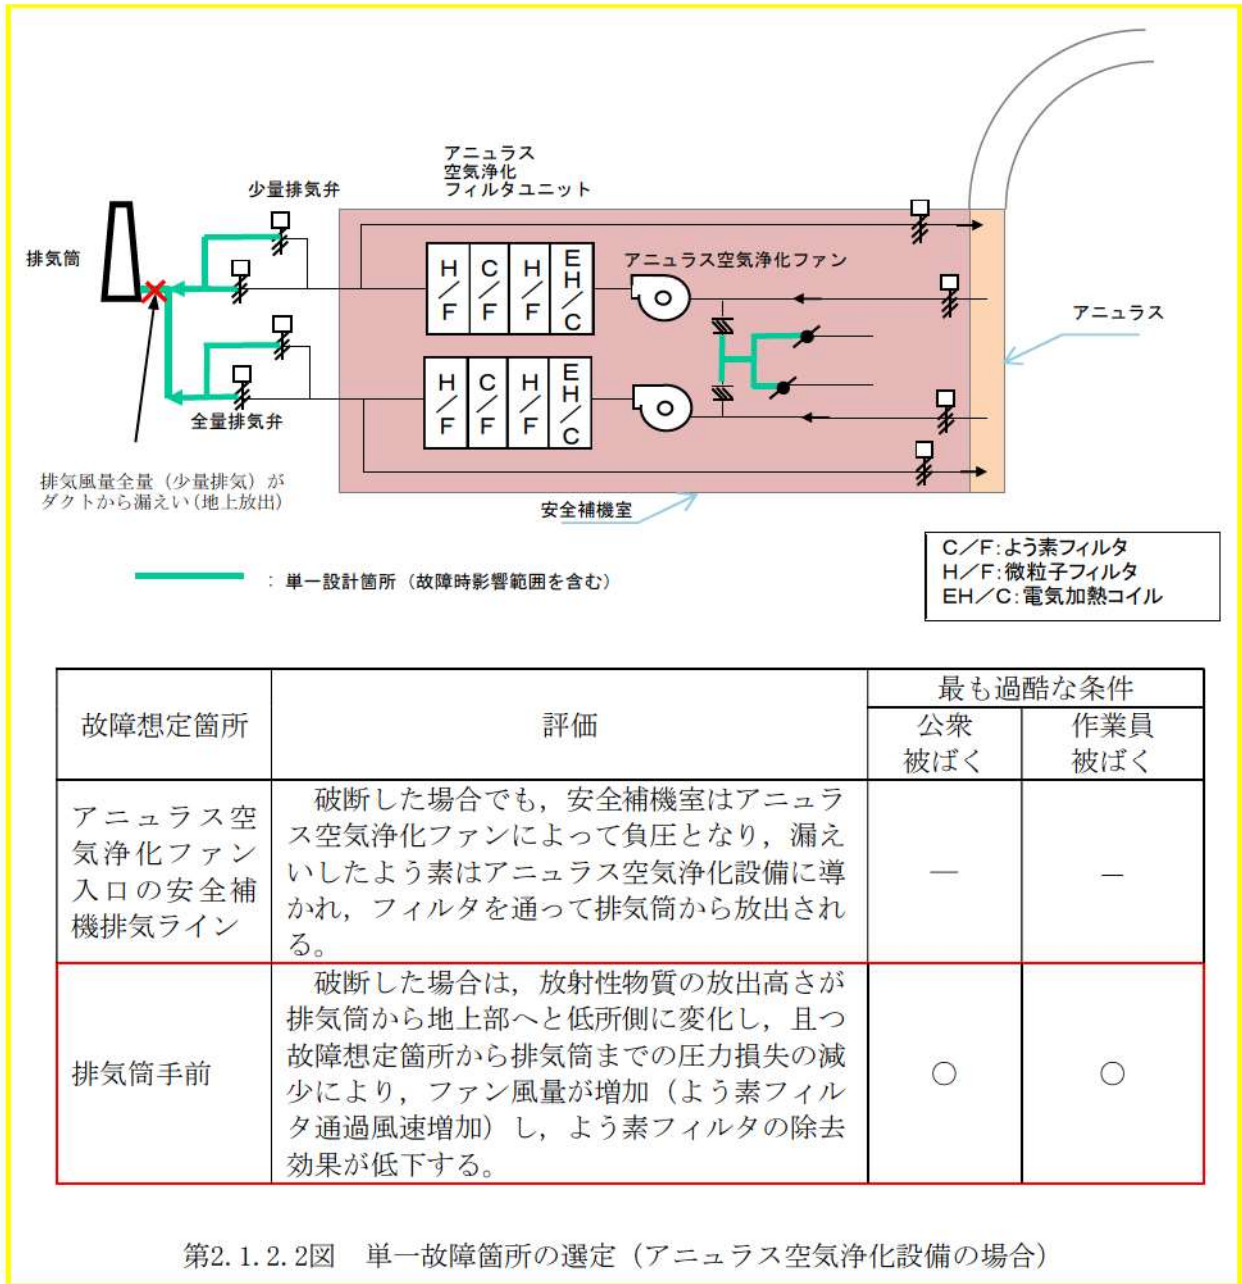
アニュラス
空気浄化
フィルタユニット

少量排気弁

排気筒

H/F C/F H/F EH/C

アニュラス空気浄化ファン

H/F C/F H/F EH/C

アニュラス

全量排気弁

排気風量全量（少量排気）がダクトから漏えい（地上放出）

安全補機室

C/F:よう素フィルタ
H/F:微粒子フィルタ
EH/C:電気加熱コイル

：単一設計箇所（故障時影響範囲を含む）

| 故障想定箇所 | 評価 | 最も過酷な条件 公衆被ばく | 最も過酷な条件 作業員被ばく |
|---|---|---|---|
| アニュラス空気浄化ファン入口の安全補機排気ライン | 破断した場合でも，安全補機室はアニュラス空気浄化ファンによって負圧となり，漏えいしたよう素はアニュラス空気浄化設備に導かれ，フィルタを通って排気筒から放出される。 | — | — |
| 排気筒手前 | 破断した場合は，放射性物質の放出高さが排気筒から地上部へと低所側に変化し，且つ故障想定箇所から排気筒までの圧力損失の減少により，ファン風量が増加（よう素フィルタ通過風速増加）し，よう素フィルタの除去効果が低下する。 | ○ | ○ |

第2.1.2.2図　単一故障箇所の選定（アニュラス空気浄化設備の場合）